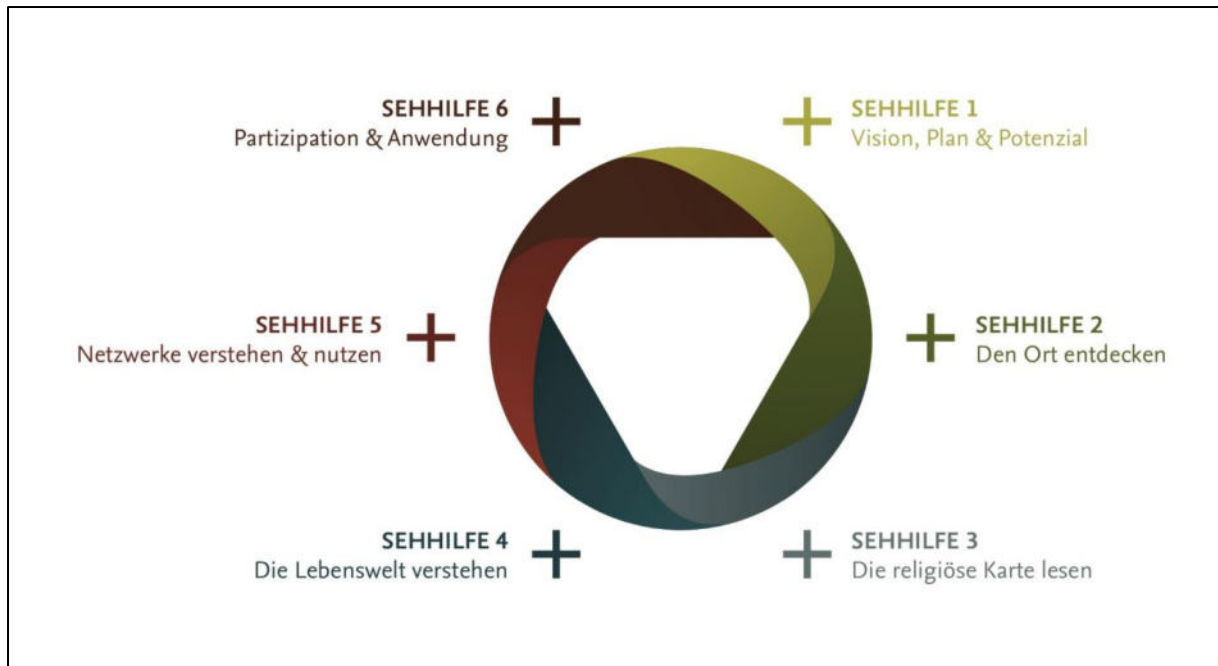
SEHHILFE 6
Partizipation & Anwendung

SEHHILFE 1
Vision, Plan & Potenzial

SEHHILFE 5
Netzwerke verstehen & nutzen

SEHHILFE 2
Den Ort entdecken

SEHHILFE 4
Die Lebenswelt verstehen

SEHHILFE 3
Die religiöse Karte lesen